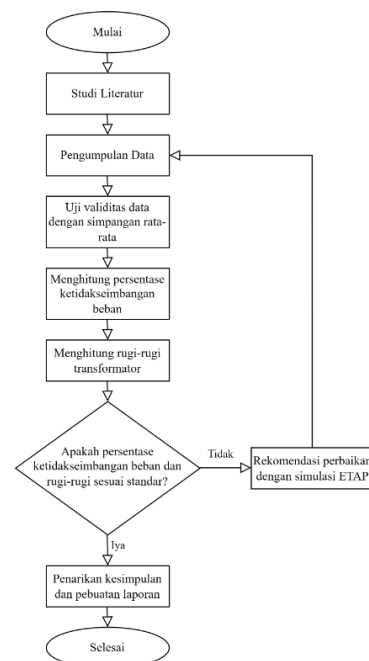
Mulai

Studi Literatur

Pengumpulan Data

Uji validitas data dengan simpangan rata-rata

Menghitung persentase ketidakseimbangan beban

Menghitung rugi-rugi transformator

Apakah persentase ketidakseimbangan beban dan rugi-rugi sesuai standar?

Tidak

Rekomendasi perbaikan dengan simulasi ETAP

Iya

Penarikan kesimpulan dan pebuatan laporan

Selesai